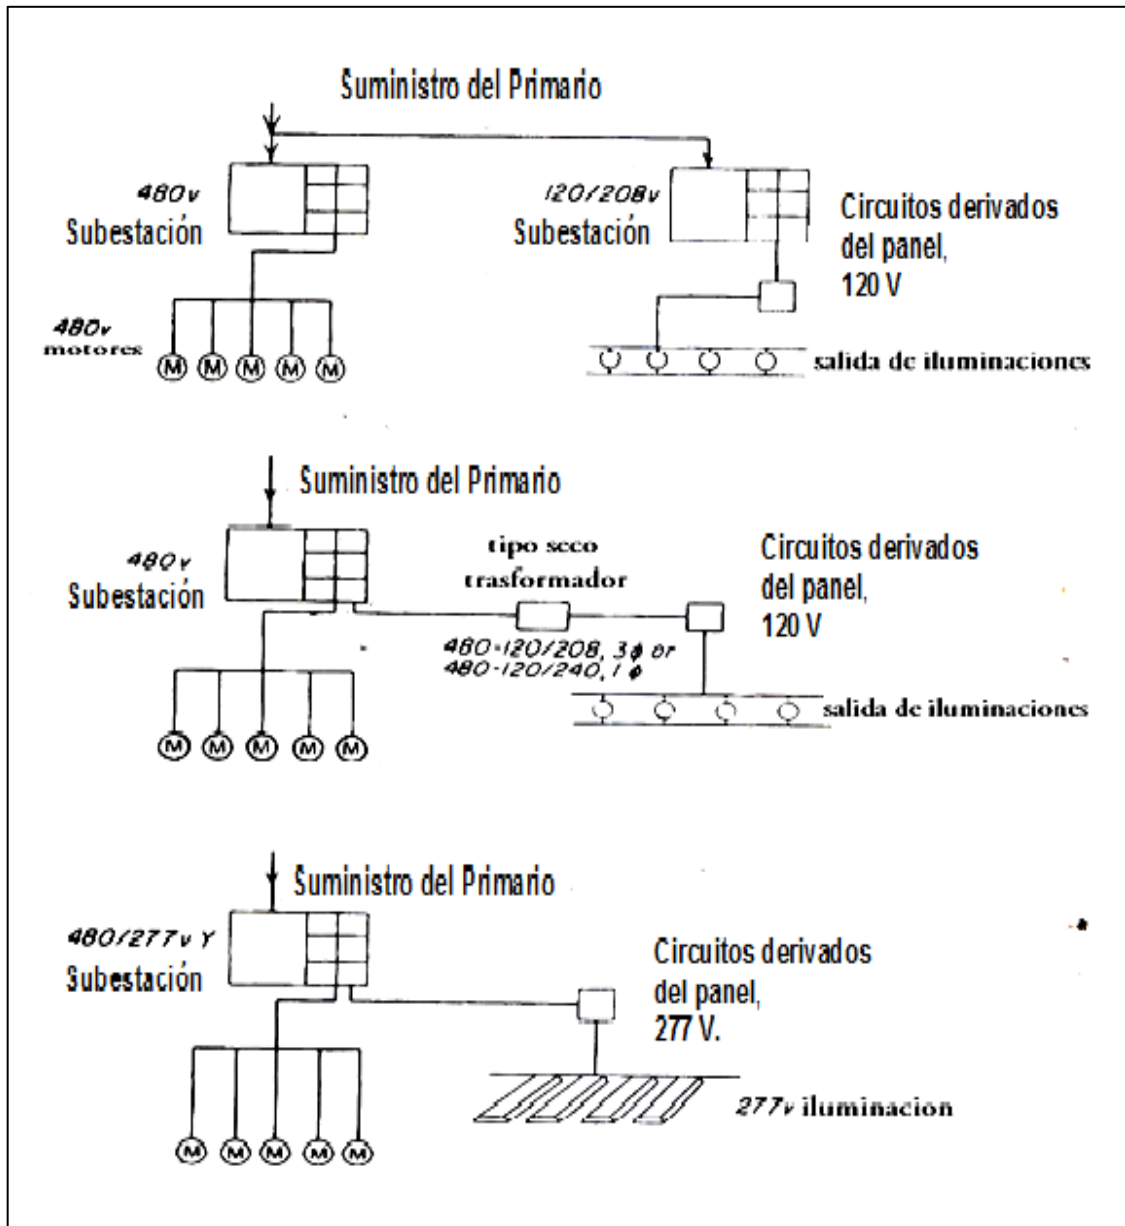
Suministro del Primario

480v
Subestación

120/208v
Subestación

Circuitos derivados del panel, 120 V

480v
motores

M M M M M

salida de iluminaciones

Suministro del Primario

480v
Subestación

tipo seco
trasformador

Circuitos derivados del panel, 120 V

480-120/208, 3$\phi$ or
480-120/240, 1$\phi$

M M M M M

salida de iluminaciones

Suministro del Primario

480/277v Y
Subestación

Circuitos derivados del panel, 277 V.

277v iluminacion

M M M M M